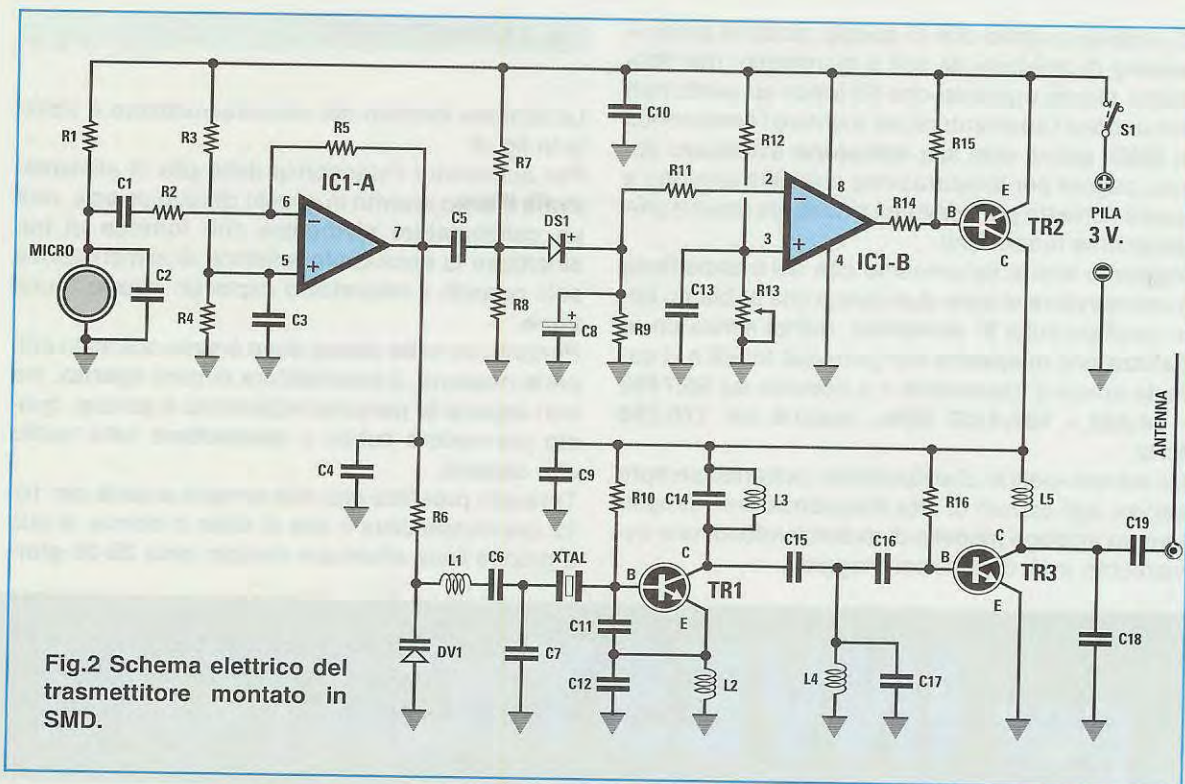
R1
C1
R2
MICRO
C2
R3
R4
C3
R5
6
5
IC1-A
7
C5
R7
R8
DS1
C8
C10
R11
R12
R9
C13
R13
2
3
8
1
4
IC1-B
R14
R15
B
E
C
TR2
S1
PILA
3 V.
C4
R6
C9
R10
C14
L3
R16
L5
ANTENNA
L1
C6
XTAL
B
C
E
TR1
C11
C12
L2
C7
DV1
C15
C16
L4
C17
B
C
E
TR3
C19
C18

Fig.2 Schema elettrico del trasmettitore montato in SMD.